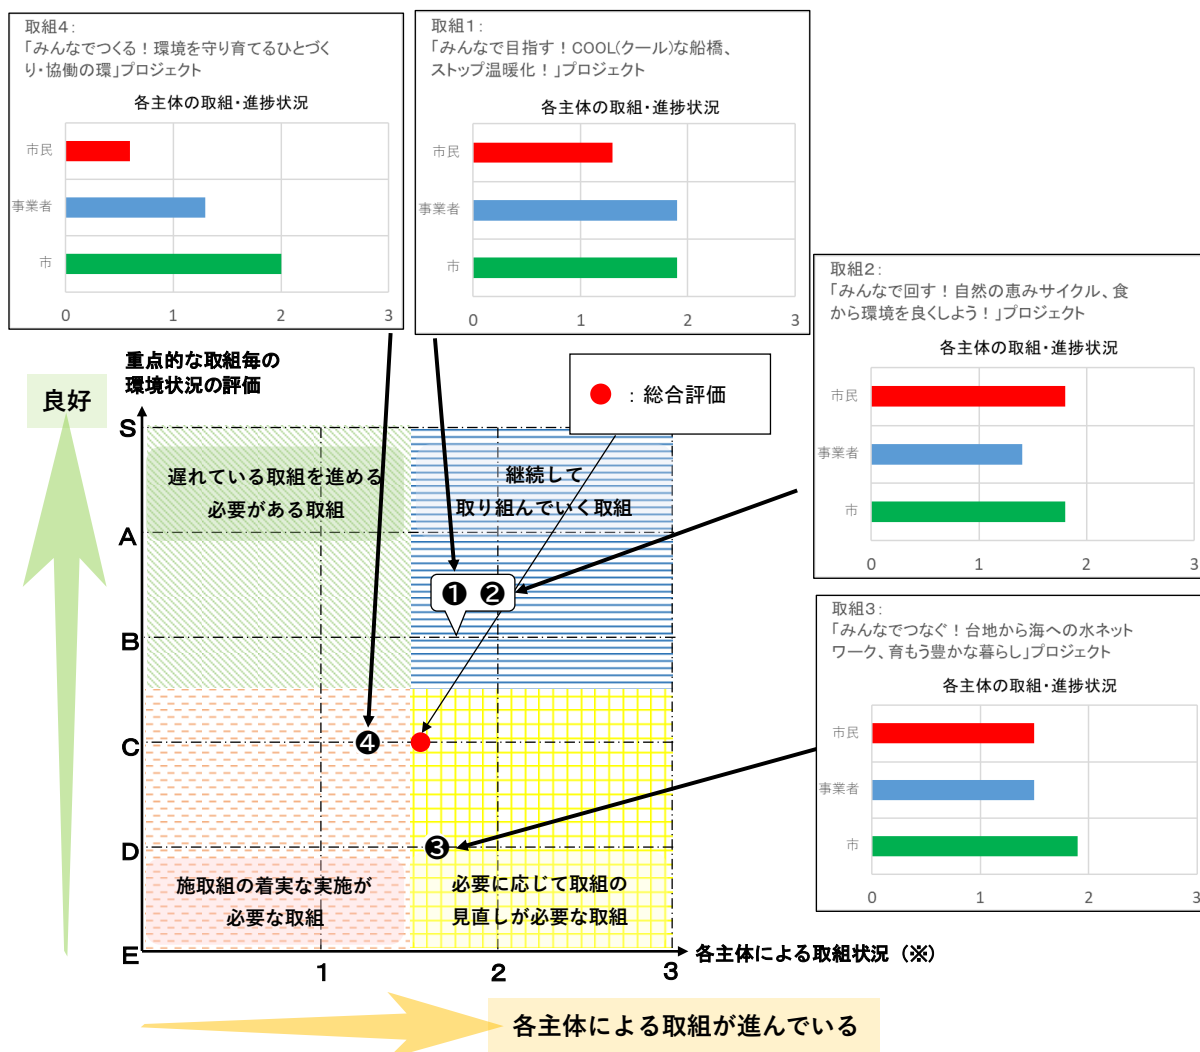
取組4：
「みんなでつくる！環境を守り育てるひとづくり・協働の環」プロジェクト

各主体の取組・進捗状況

市民
事業者
市
0 1 2 3

取組1：
「みんなで目指す！COOL(クール)な船橋、ストップ温暖化！」プロジェクト

各主体の取組・進捗状況

市民
事業者
市
0 1 2 3

取組2：
「みんなで回す！自然の恵みサイクル、食から環境を良くしよう！」プロジェクト

各主体の取組・進捗状況

市民
事業者
市
0 1 2 3

取組3：
「みんなでつなぐ！台地から海への水ネットワーク、育もう豊かな暮らし」プロジェクト

各主体の取組・進捗状況

市民
事業者
市
0 1 2 3

重点的な取組毎の環境状況の評価

良好

：総合評価

S
A
B
C
D
E

遅れている取組を進める必要がある取組

継続して取り組んでいく取組

❶ ❷

❹

❸

施取組の着実な実施が必要な取組

必要に応じて取組の見直しが必要な取組

1 2 3

各主体による取組状況（※）

各主体による取組が進んでいる